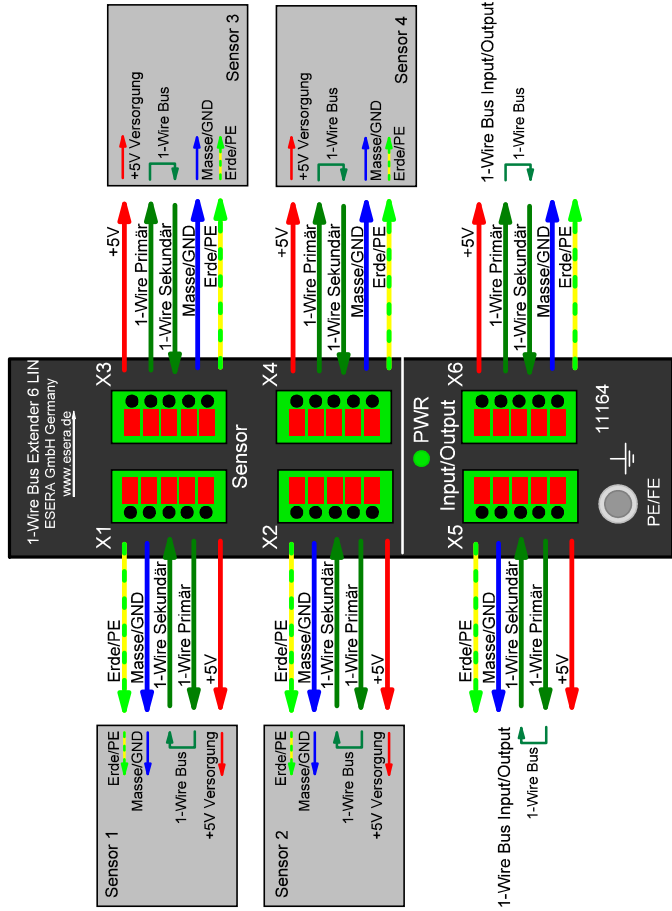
Sensor 3
+5V Versorgung
1-Wire Bus
Masse/GND
Erde/PE

Sensor 4
+5V Versorgung
1-Wire Bus
Masse/GND
Erde/PE

1-Wire Bus Input/Output
1-Wire Bus

+5V
1-Wire Primär
1-Wire Sekundär
Masse/GND
Erde/PE

+5V
1-Wire Primär
1-Wire Sekundär
Masse/GND
Erde/PE

+5V
1-Wire Primär
1-Wire Sekundär
Masse/GND
Erde/PE

1-Wire Bus Extender 6 LIN
ESERA GmbH Germany
www.esera.de

X3
X4
X6
X1
X2
X5
Sensor
PWR
Input/Output
11164
PE/FE

Erde/PE
Masse/GND
1-Wire Sekundär
1-Wire Primär
+5V

Erde/PE
Masse/GND
1-Wire Sekundär
1-Wire Primär
+5V

Erde/PE
Masse/GND
1-Wire Sekundär
1-Wire Primär
+5V

Sensor 1
Erde/PE
Masse/GND
1-Wire Bus
+5V Versorgung

Sensor 2
Erde/PE
Masse/GND
1-Wire Bus
+5V Versorgung

1-Wire Bus Input/Output
1-Wire Bus